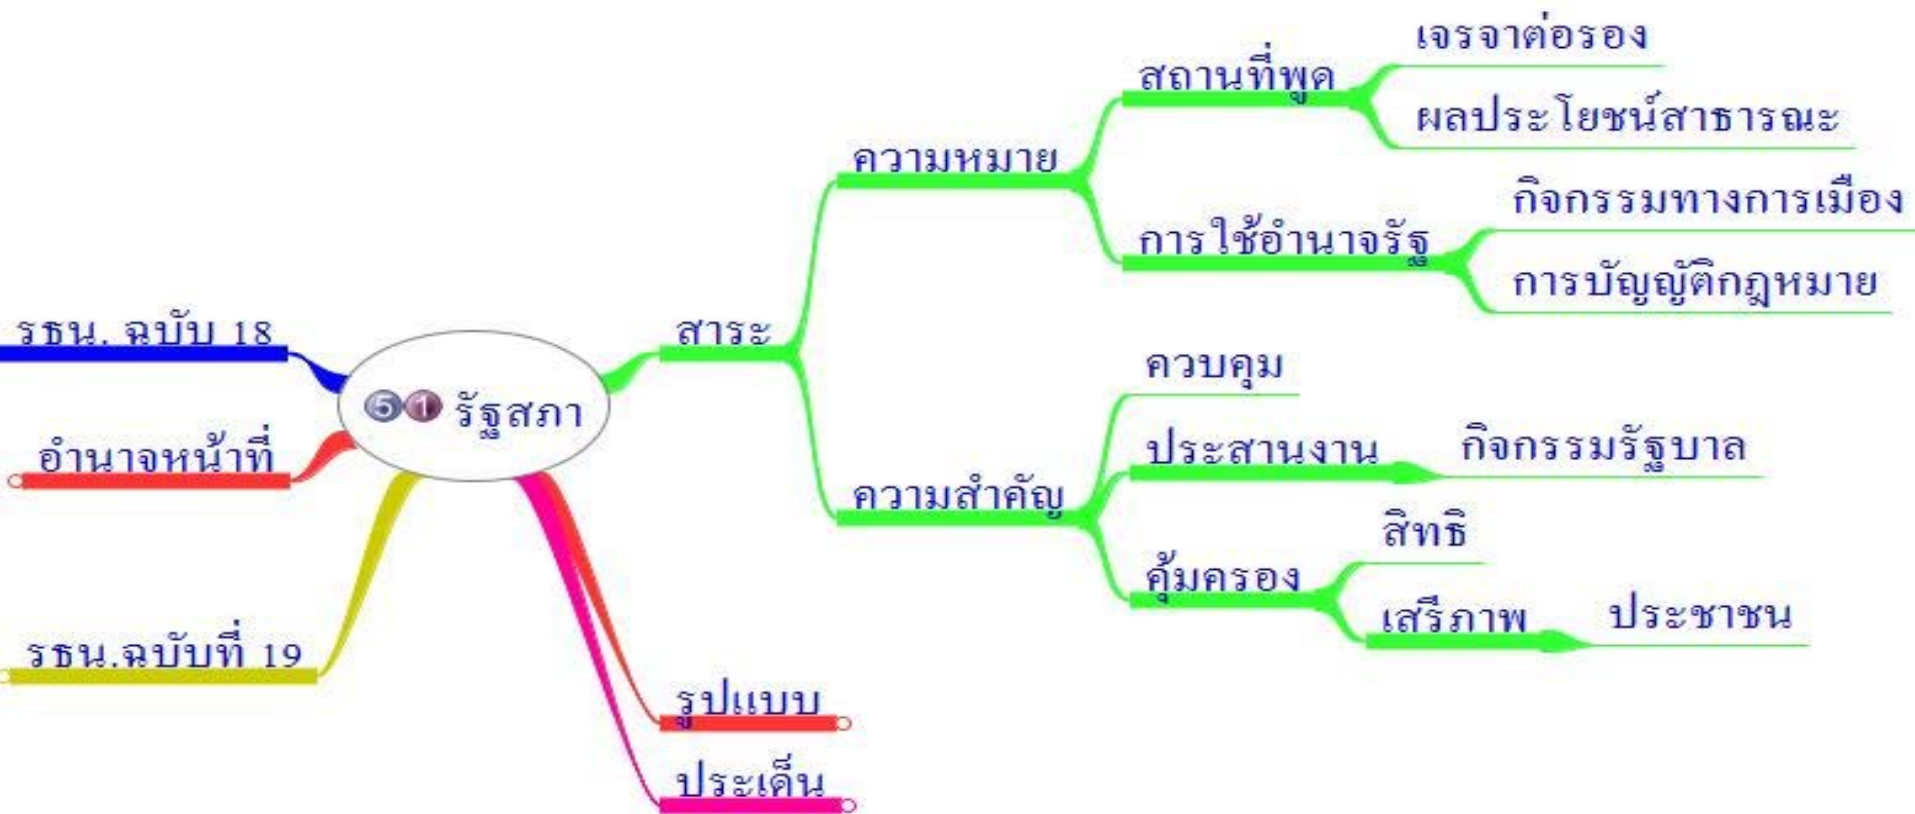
5 1 รัฐสภา

สาระ

ความหมาย

สถานที่พูด

เจรจาต่อรอง

ผลประโยชน์สาธารณะ

การใช้อำนาจรัฐ

กิจกรรมทางการเมือง

การบัญญัติกฎหมาย

ความสำคัญ

ควบคุม

ประสานงาน

กิจกรรมรัฐบาล

คุ้มครอง

สิทธิ

เสรีภาพ

ประชาชน

รูปแบบ

ประเด็น

รธน. ฉบับ 18

อำนาจหน้าที่

รธน.ฉบับที่ 19